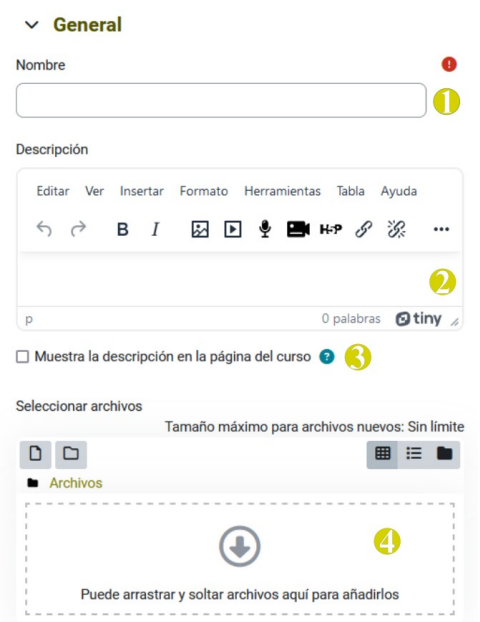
General

Nombre

1

Descripción

Editar Ver Insertar Formato Herramientas Tabla Ayuda

H-P

2

p 0 palabras tiny

Muestra la descripción en la página del curso

3

Seleccionar archivos

Tamaño máximo para archivos nuevos: Sin límite

Archivos

4

Puede arrastrar y soltar archivos aquí para añadirlos